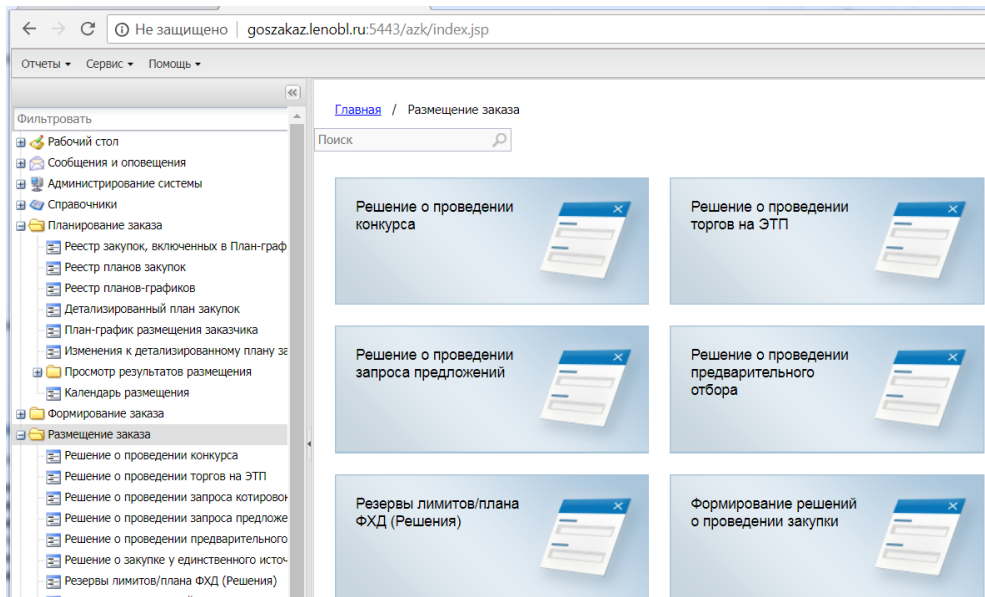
Не защищено | goszakaz.lenobl.ru:5443/azk/index.jsp

Отчеты ▾ Сервис ▾ Помощь ▾

Фильтровать

Рабочий стол
Сообщения и оповещения
Администрирование системы
Справочники
Планирование заказа
Реестр закупок, включенных в План-граф
Реестр планов закупок
Реестр планов-графиков
Детализированный план закупок
План-график размещения заказчика
Изменения к детализированному плану за
Просмотр результатов размещения
Календарь размещения
Формирование заказа
Размещение заказа
Решение о проведении конкурса
Решение о проведении торгов на ЭТП
Решение о проведении запроса котировок
Решение о проведении запроса предложе
Решение о проведении предварительного
Решение о закупке у единственного источ
Резервы лимитов/плана ФХД (Решения)

Главная / Размещение заказа

Поиск

Решение о проведении конкурса

Решение о проведении торгов на ЭТП

Решение о проведении запроса предложений

Решение о проведении предварительного отбора

Резервы лимитов/плана ФХД (Решения)

Формирование решений о проведении закупки